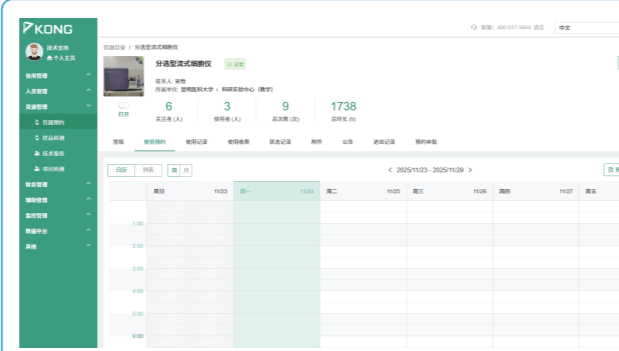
KONG
技术支持
个人主页
预聘管理
人员管理
资源管理
仪器预约
样品检测
技术服务
培训检测
财务管理
辅助管理
监控管理
数据中台
系统

客服：400-017-3664 退出
中文

仪器目录 / 分选型流式细胞仪
分选型流式细胞仪
正常
联系人: 吴桦
所属单位：昆明医科大学 > 科研实验中心（教学）
打开
6
关注者 (人)
3
使用者 (人)
9
总次数 (次)
1738
总时长 (h)
常规
使用预约
使用记录
使用收费
状态记录
附件
公告
违规记录
预约审核
日历
列表
周
月
< 2025/11/23 - 2025/11/29 >
周日 11/23
周一 11/24
周二
周三 11/26
周四 11/27
周五
1:00
2:00
3:00
4:00
5:00
6:00